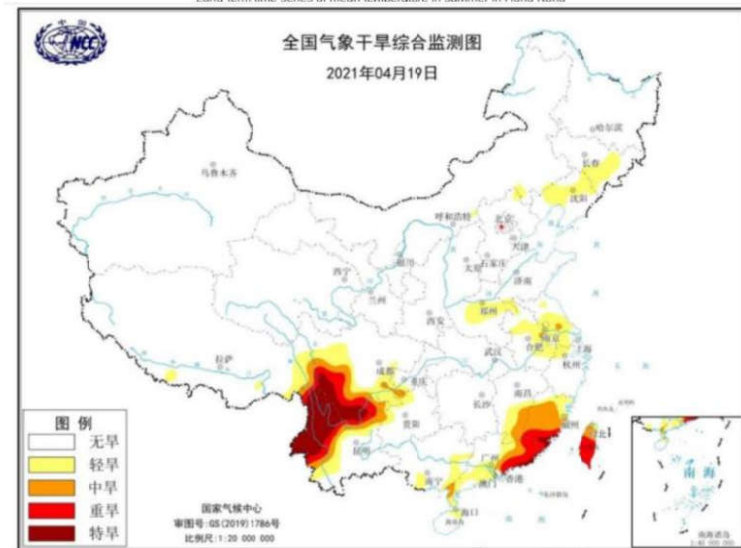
NCC

全国气象干旱综合监测图

2021年04月19日

乌鲁木齐

哈尔滨

长春

沈阳

呼和浩特

北京

天津

银川

太原

石家庄

西宁

兰州

济南

郑州

西安

南京

合肥

上海

拉萨

成都

武汉

杭州

重庆

长沙

南昌

贵阳

福州

台北

昆明

广州

南宁

香港

澳门

海口

南海

图例

无旱

轻旱

中旱

重旱

特旱

国家气候中心

审图号:GS(2019)1786号

比例尺:1:20 000 000